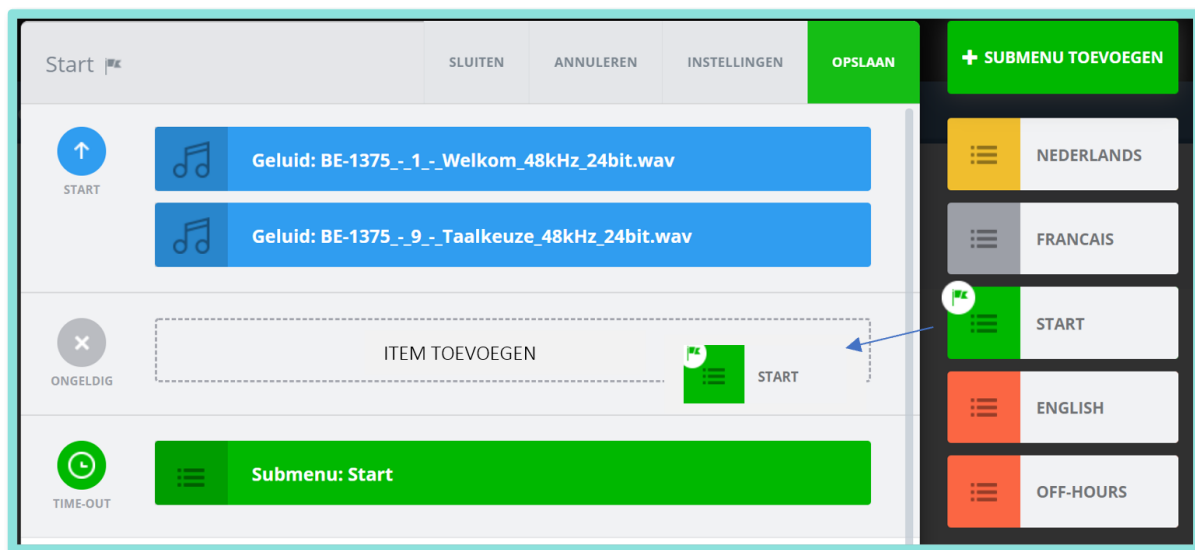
Start

SLUITEN | ANNULEREN | INSTELLINGEN | OPSLAAN

+ SUBMENU TOEVOEGEN

START

Geluid: BE-1375_-_1_-_Welkom_48kHz_24bit.wav

Geluid: BE-1375_-_9_-_Taalkeuze_48kHz_24bit.wav

ONGELDIG

ITEM TOEVOEGEN

START

TIME-OUT

Submenu: Start

NEDERLANDS

FRANCAIS

START

ENGLISH

OFF-HOURS